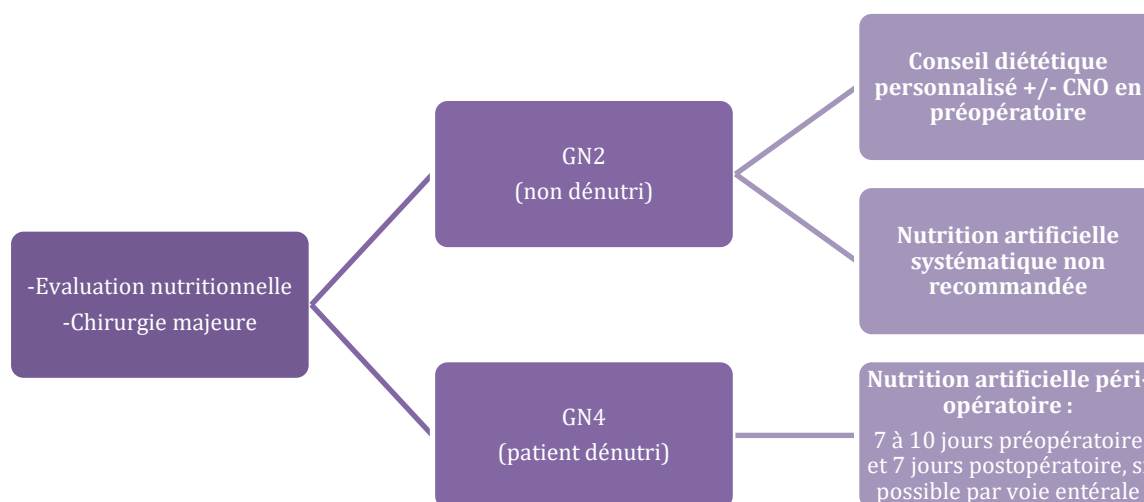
-Evaluation nutritionnelle
-Chirurgie majeure

GN2
(non dénutri)

Conseil diététique personnalisé +/- CNO en préopératoire

Nutrition artificielle systématique non recommandée

GN4
(patient dénutri)

Nutrition artificielle péri-opératoire :
7 à 10 jours préopératoire et 7 jours postopératoire, si possible par voie entérale